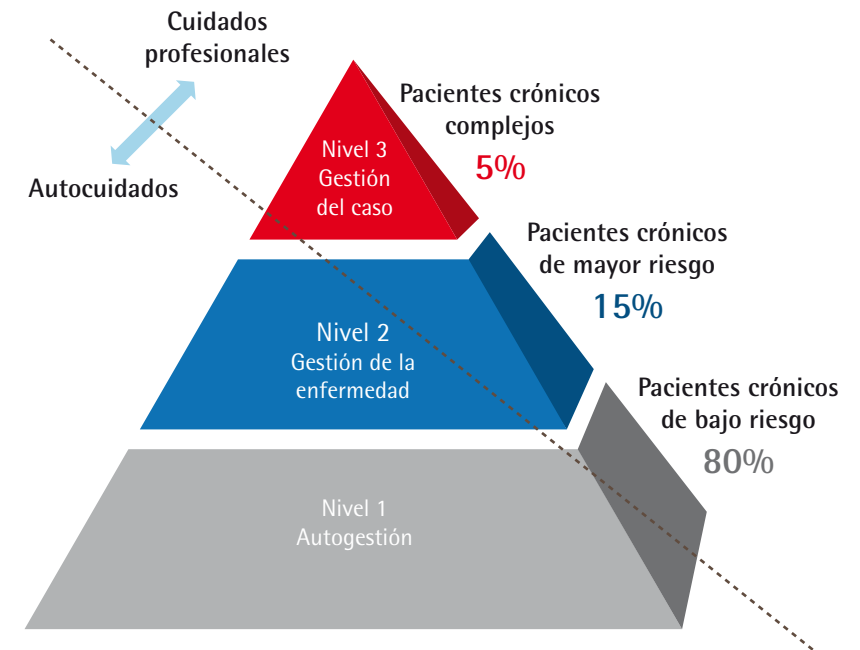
Cuidados profesionales

Autocuidados

Nivel 3
Gestión
del caso

Pacientes crónicos complejos
5%

Nivel 2
Gestión de la
enfermedad

Pacientes crónicos de mayor riesgo
15%

Nivel 1
Autogestión

Pacientes crónicos de bajo riesgo
80%